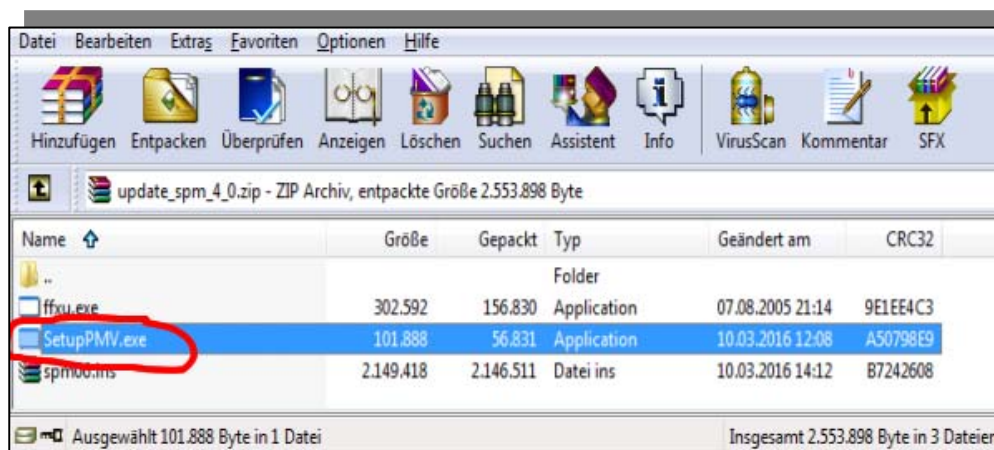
Datei Bearbeiten Extras Favoriten Optionen Hilfe

Hinzufügen Entpacken Überprüfen Anzeigen Löschen Suchen Assistent Info VirusScan Kommentar SFX

update_spm_4_0.zip - ZIP Archiv, entpackte Größe 2.553.898 Byte

| Name | Größe | Gepackt | Typ | Geändert am | CRC32 |
|---|---|---|---|---|---|
| .. | | | Folder | | |
| ffxu.exe | 302.592 | 156.830 | Application | 07.08.2005 21:14 | 9E1EE4C3 |
| SetupPMV.exe | 101.888 | 56.831 | Application | 10.03.2016 12:08 | A50798E9 |
| spm00.ins | 2.149.418 | 2.146.511 | Datei ins | 10.03.2016 14:12 | B7242608 |

Ausgewählt 101.888 Byte in 1 Datei

Insgesamt 2.553.898 Byte in 3 Dateien